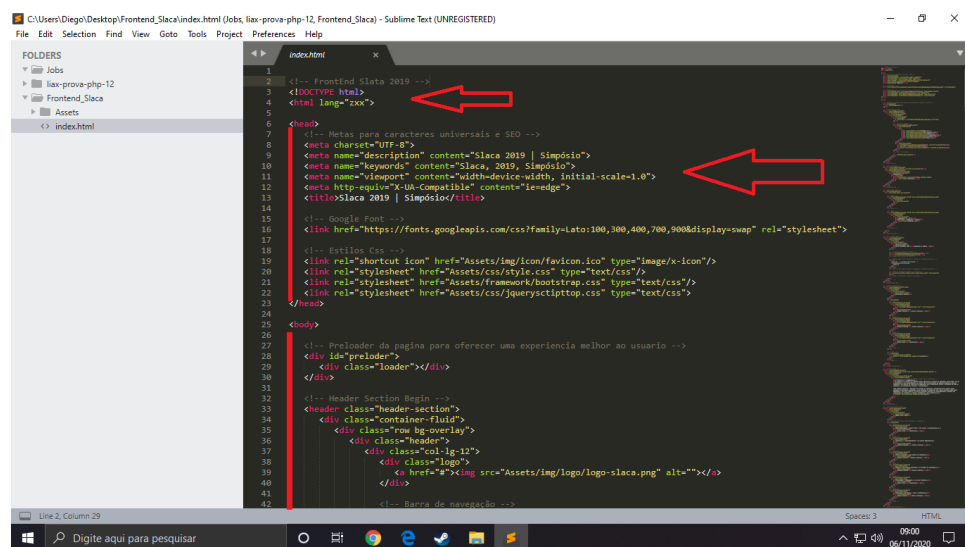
C:\Users\Diego\Desktop\Frontend_Slaca\index.html (Jobs, liax-prova-php-12, Frontend_Slaca) - Sublime Text (UNREGISTERED)

File Edit Selection Find View Goto Tools Project Preferences Help

FOLDERS
Jobs
liax-prova-php-12
Frontend_Slaca
Assets
index.html

index.html ×

1
2 <!-- FrontEnd Slata 2019 -->
3 <!DOCTYPE html>
4 <html lang="zxx">
5
6 <head>
7 <!-- Metas para caracteres universais e SEO -->
8 <meta charset="UTF-8">
9 <meta name="description" content="Slaca 2019 | Simpósio">
10 <meta name="keywords" content="Slaca, 2019, Simpósio">
11 <meta name="viewport" content="width=device-width, initial-scale=1.0">
12 <meta http-equiv="X-UA-Compatible" content="ie=edge">
13 <title>Slaca 2019 | Simpósio</title>
14
15 <!-- Google Font -->
16 <link href="https://fonts.googleapis.com/css?family=Lato:100,300,400,700,900&display=swap" rel="stylesheet">
17
18 <!-- Estilos Css -->
19 <link rel="shortcut icon" href="Assets/img/icon/favicon.ico" type="image/x-icon"/>
20 <link rel="stylesheet" href="Assets/css/style.css" type="text/css"/>
21 <link rel="stylesheet" href="Assets/framework/bootstrap.css" type="text/css"/>
22 <link rel="stylesheet" href="Assets/css/jquerysctipttop.css" type="text/css">
23 </head>
24
25 <body>
26
27 <!-- Preloader da pagina para oferecer uma experiencia melhor ao usuario -->
28 <div id="preloder">
29 <div class="loader"></div>
30 </div>
31
32 <!-- Header Section Begin -->
33 <header class="header-section">
34 <div class="container-fluid">
35 <div class="row bg-overlay">
36 <div class="header">
37 <div class="col-lg-12">
38 <div class="logo">
39 <a href="#"><img src="Assets/img/logo/logo-slaca.png" alt=""></a>
40 </div>
41
42 <!-- Barra de navegação -->

Line 2, Column 29
Spaces: 3
HTML

Digite aqui para pesquisar
09:00
06/11/2020